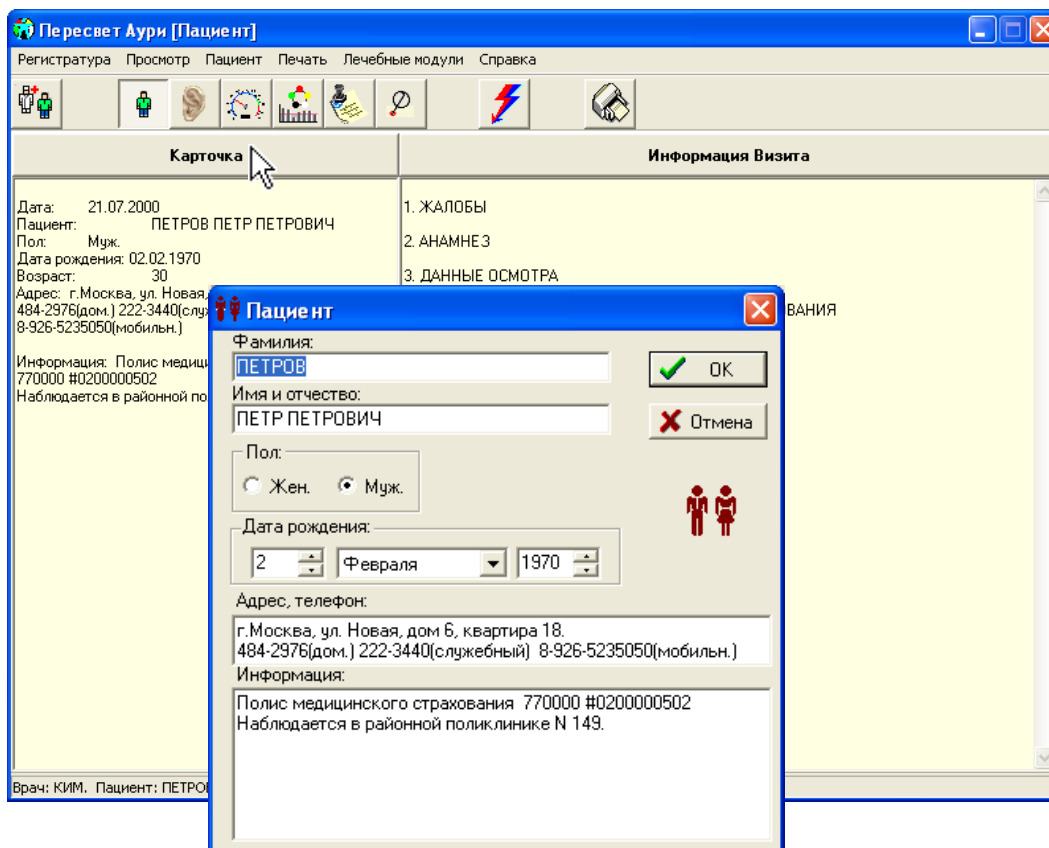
Пересвет Аури [Пациент]

Регистратура Просмотр Пациент Печать Лечебные модули Справка

Карточка

Информация Визита

Дата: 21.07.2000
Пациент: ПЕТРОВ ПЕТР ПЕТРОВИЧ
Пол: Муж.
Дата рождения: 02.02.1970
Возраст: 30
Адрес: г.Москва, ул. Новая,
484-2976(дом.) 222-3440(слу
8-926-5235050(мобильн.)

Информация: Полис медици
770000 #0200000502
Наблюдается в районной по

1. ЖАЛОБЫ
2. АНАМНЕЗ
3. ДАННЫЕ ОСМОТРА
ВАНИЯ

Врач: КИМ. Пациент: ПЕТРОВ

Пациент

Фамилия:
ПЕТРОВ
Имя и отчество:
ПЕТР ПЕТРОВИЧ
OK
Отмена
Пол:
Жен. Муж.
Дата рождения:
2 Февраля 1970
Адрес, телефон:
г.Москва, ул. Новая, дом 6, квартира 18.
484-2976(дом.) 222-3440(служебный) 8-926-5235050(мобильн.)
Информация:
Полис медицинского страхования 770000 #0200000502
Наблюдается в районной поликлинике N 149.